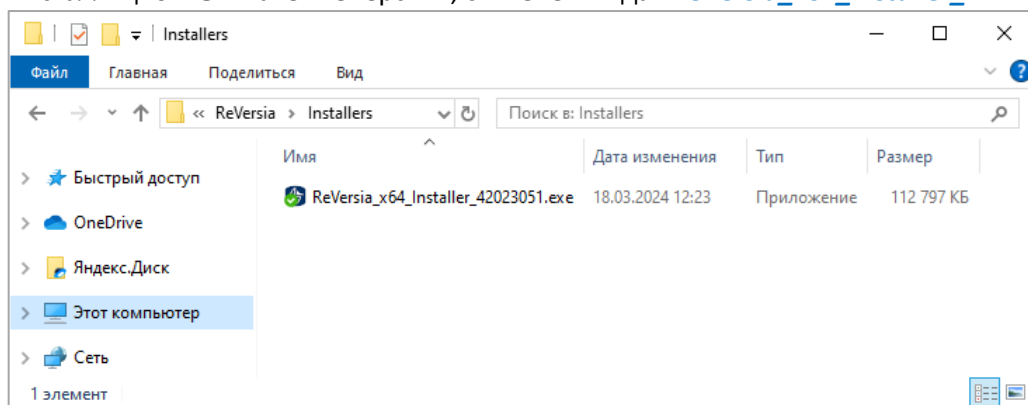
Installers

Файл Главная Поделиться Вид

« ReVersia › Installers

Поиск в: Installers

Быстрый доступ
OneDrive
Яндекс.Диск
Этот компьютер
Сеть

| Имя | Дата изменения | Тип | Размер |
|---|---|---|---|
| ReVersia_x64_Installer_42023051.exe | 18.03.2024 12:23 | Приложение | 112 797 КБ |

1 элемент